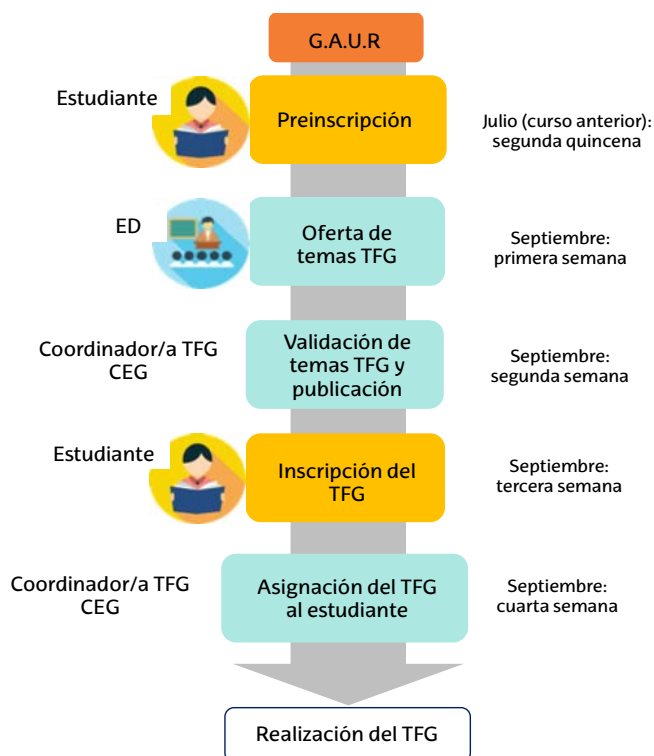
G.A.U.R

Estudiante

Preinscripción

Julio (curso anterior): segunda quincena

ED

Oferta de temas TFG

Septiembre: primera semana

Coordinador/a TFG CEG

Validación de temas TFG y publicación

Septiembre: segunda semana

Estudiante

Inscripción del TFG

Septiembre: tercera semana

Coordinador/a TFG CEG

Asignación del TFG al estudiante

Septiembre: cuarta semana

Realización del TFG